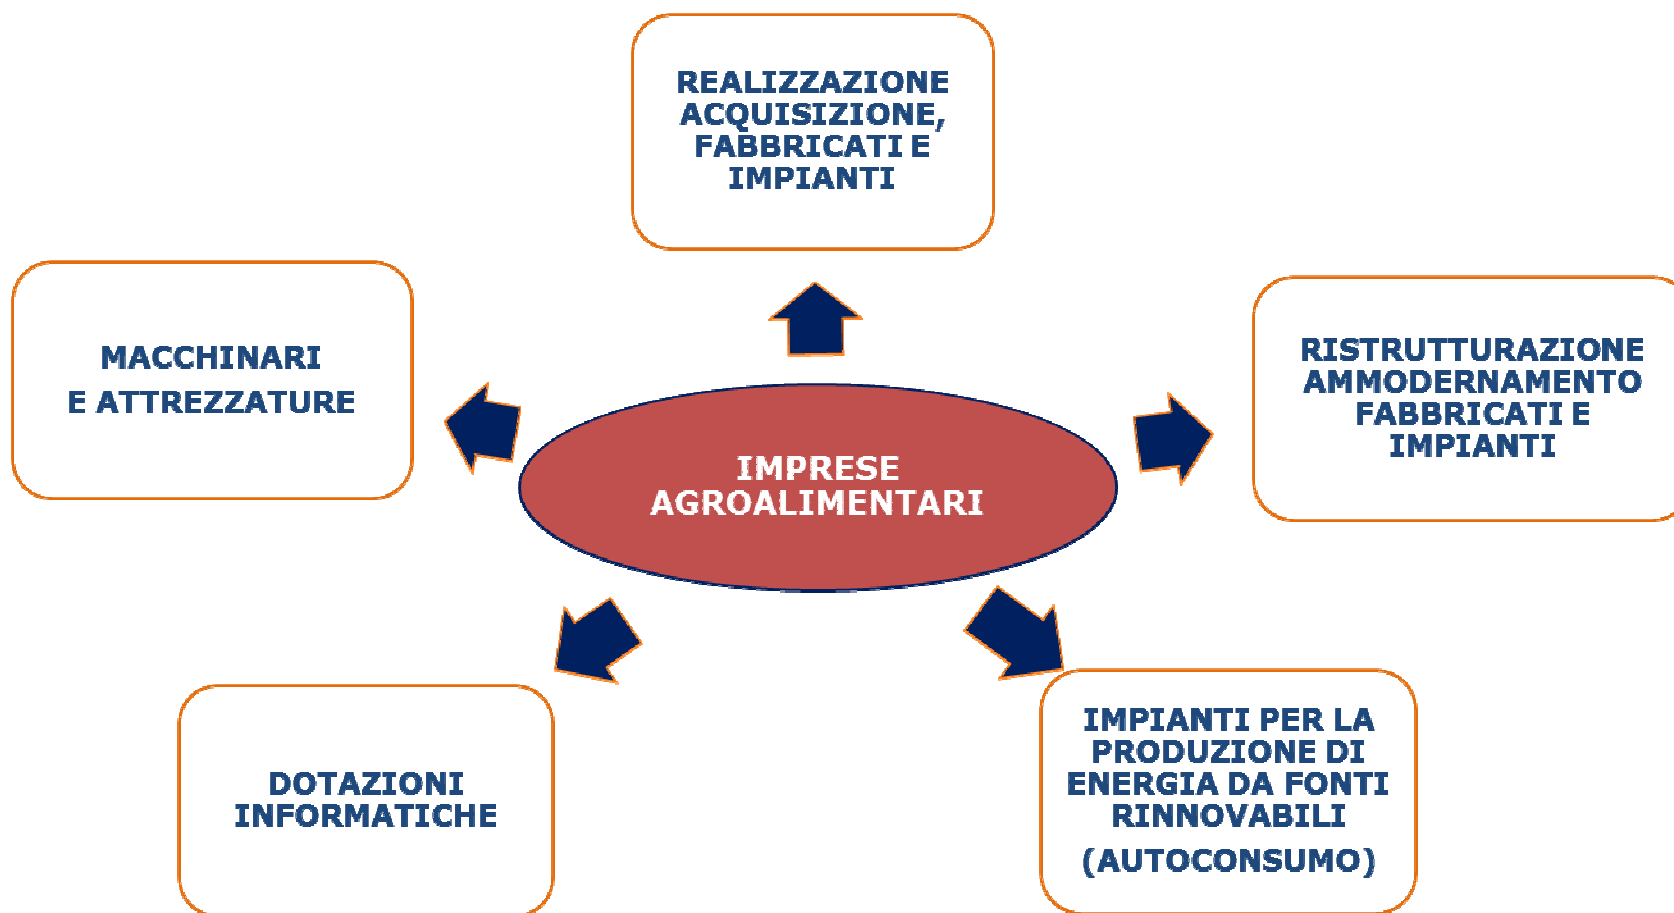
REALIZZAZIONE ACQUISIZIONE, FABBRICATI E IMPIANTI

MACCHINARI
E ATTREZZATURE

RISTRUTTURAZIONE AMMODERNAMENTO FABBRICATI E IMPIANTI

IMPRESE AGROALIMENTARI

DOTAZIONI INFORMATICHE

IMPIANTI PER LA PRODUZIONE DI ENERGIA DA FONTI RINNOVABILI
(AUTOCONSUMO)